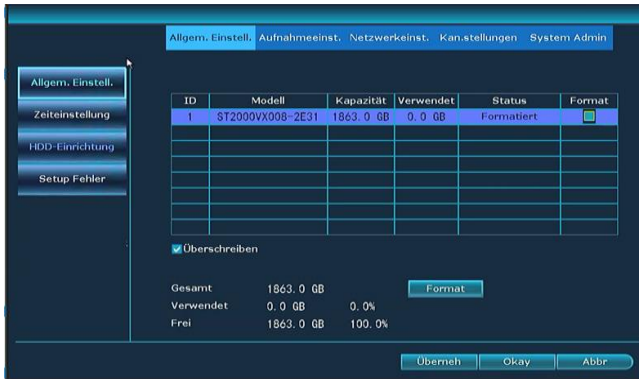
Allgem. Einstell. Aufnahmeeinst. Netzwerkeinst. Kan.stellungen System Admin

Allgem. Einstell.
Zeiteinstellung
HDD-Einrichtung
Setup Fehler

| ID | Modell | Kapazität | Verwendet | Status | Format |
|---|---|---|---|---|---|
| 1 | ST2000VX008-2E31 | 1863.0 GB | 0.0 GB | Formatiert | |
| | | | | | |
| | | | | | |
| | | | | | |
| | | | | | |
| | | | | | |
| | | | | | |
| | | | | | |

Überschreiben

Gesamt 1863.0 GB
Verwendet 0.0 GB 0.0%
Frei 1863.0 GB 100.0%

Format

Überneh Okay Abbr